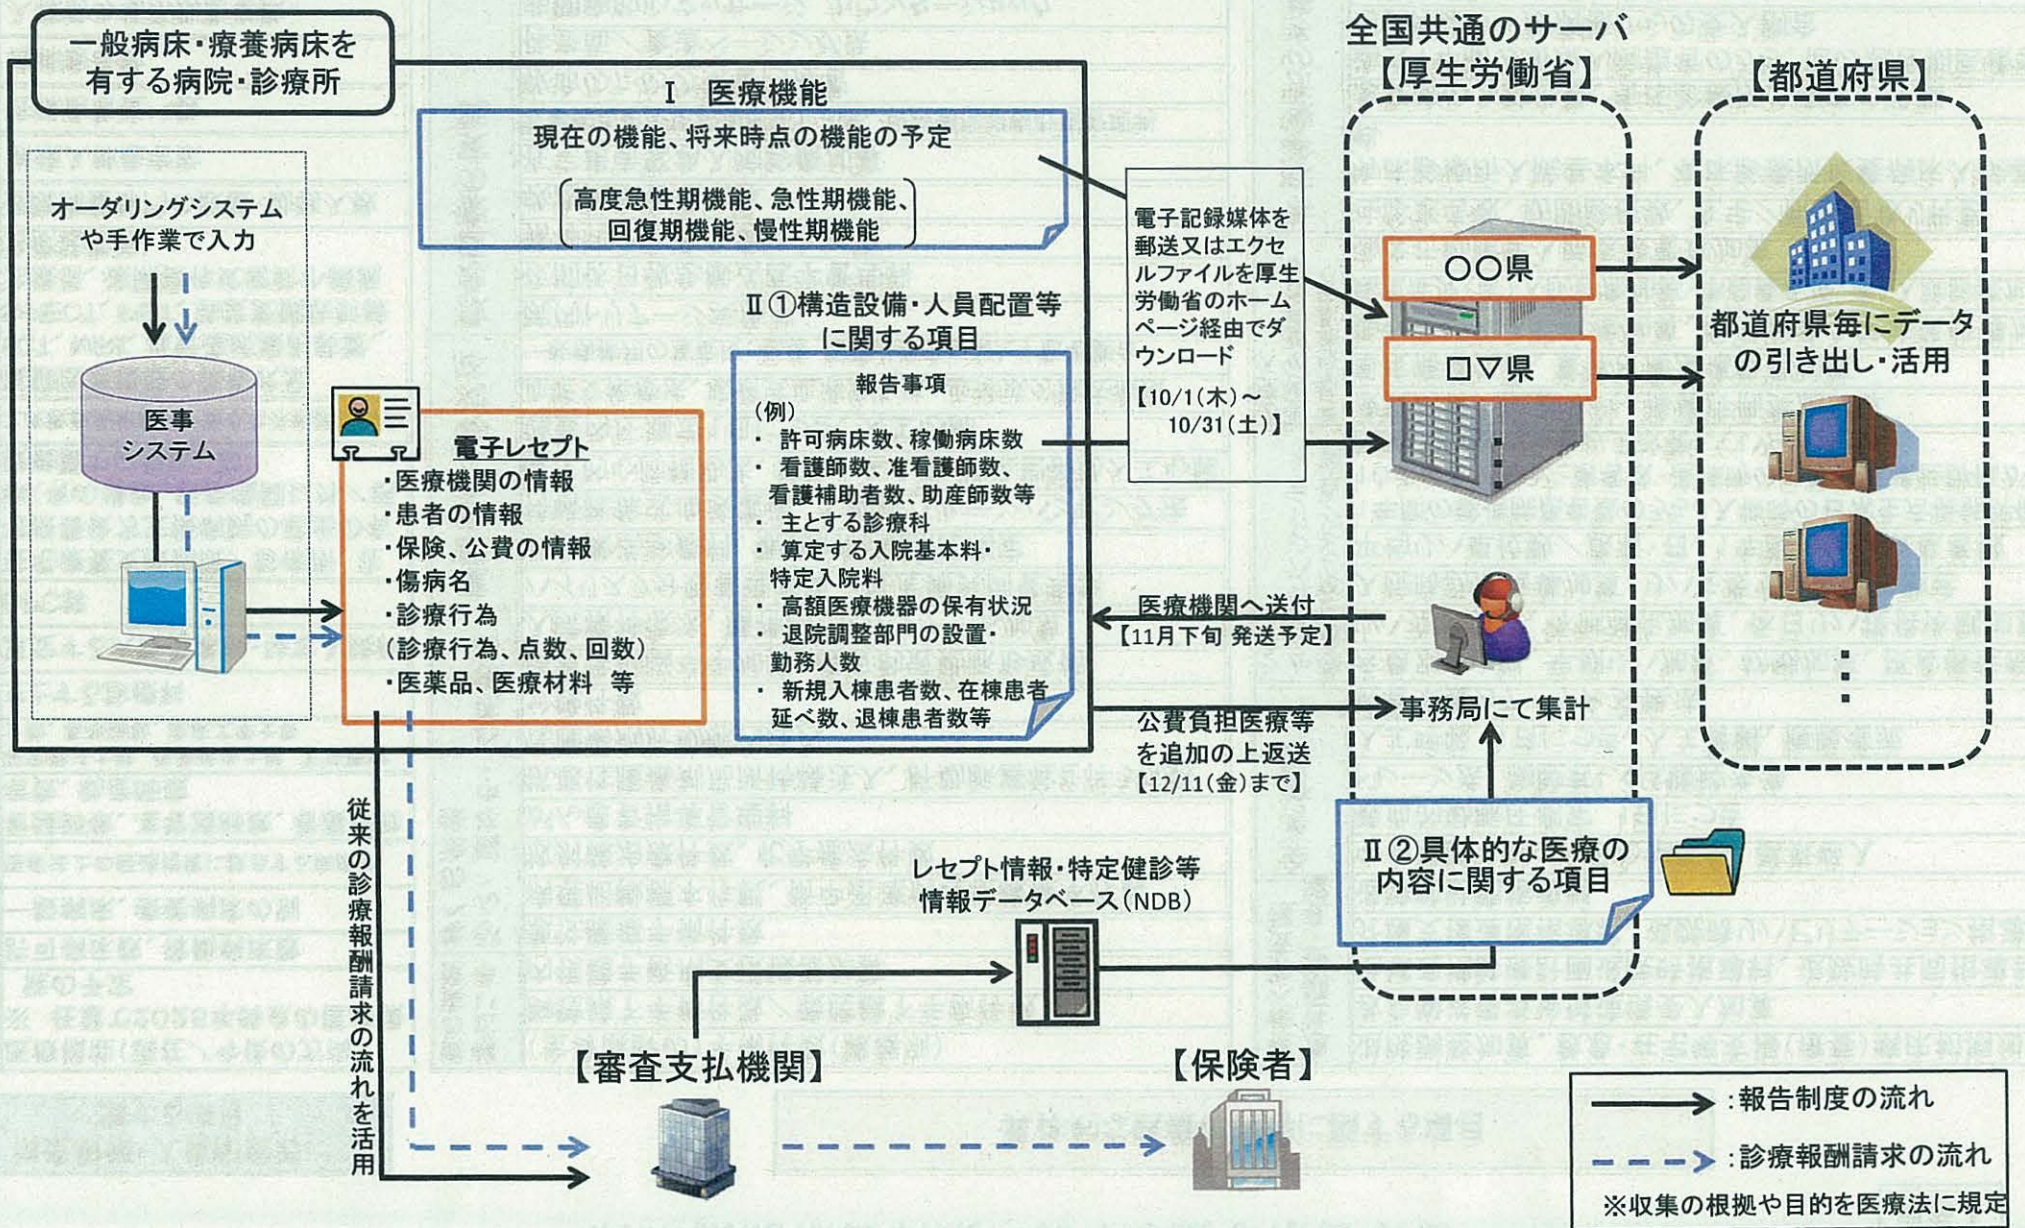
一般病床・療養病床を有する病院・診療所

Ⅰ 医療機能

現在の機能、将来時点の機能の予定

高度急性期機能、急性期機能、回復期機能、慢性期機能

オーダリングシステムや手作業で入力

医事システム

電子レセプト
・医療機関の情報
・患者の情報
・保険、公費の情報
・傷病名
・診療行為
（診療行為、点数、回数）
・医薬品、医療材料 等

Ⅱ①構造設備・人員配置等に関する項目

報告事項
（例）
・許可病床数、稼働病床数
・看護師数、准看護師数、看護補助者数、助産師数等
・主とする診療科
・算定する入院基本料・特定入院料
・高額医療機器の保有状況
・退院調整部門の設置・勤務人数
・新規入棟患者数、在棟患者延べ数、退棟患者数等

電子記録媒体を郵送又はエクセルファイルを厚生労働省のホームページ経由でダウンロード

【10/1（木）～10/31（土）】

全国共通のサーバ
【厚生労働省】

○○県

□▽県

【都道府県】

都道府県毎にデータの引き出し・活用

医療機関へ送付
【11月下旬 発送予定】

公費負担医療等を追加の上返送
【12/11（金）まで】

事務局にて集計

Ⅱ②具体的な医療の内容に関する項目

レセプト情報・特定健診等情報データベース（NDB）

従来の診療報酬請求の流れを活用

【審査支払機関】

【保険者】

：報告制度の流れ

：診療報酬請求の流れ

※収集の根拠や目的を医療法に規定